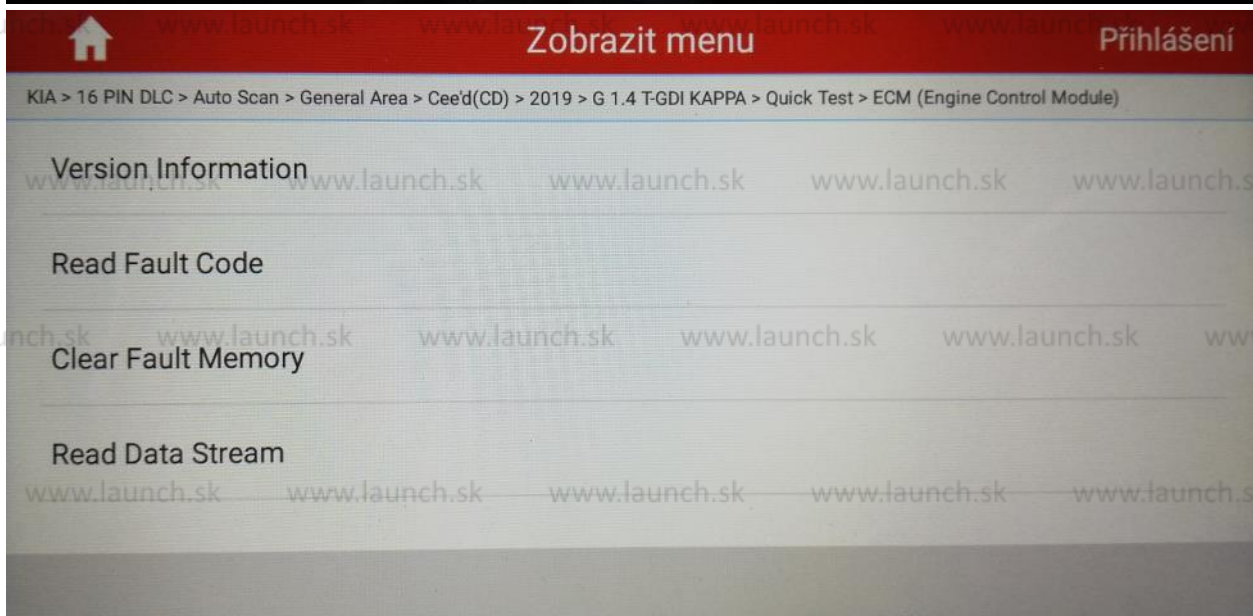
Zobrazit menu
Přihlášení

KIA > 16 PIN DLC > Auto Scan > General Area > Cee'd(CD) > 2019 > G 1.4 T-GDI KAPPA > Quick Test > ECM (Engine Control Module)

Version Information

Read Fault Code

Clear Fault Memory

Read Data Stream

www.launch.sk www.launch.sk www.launch.sk www.launch.sk www.launch.sk